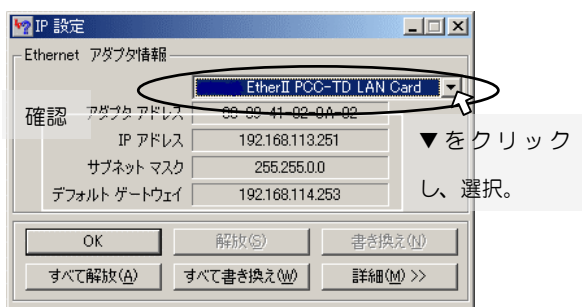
IP 設定

Ethernet アダプタ情報

EtherII PCC-TD LAN Card

確認 アダプタ アドレス 00-80-41-02-0A-02

IP アドレス 192.168.113.251

サブネット マスク 255.255.0.0

デフォルト ゲートウェイ 192.168.114.253

▼をクリックし、選択。

OK
解放(S)
書き換え(N)
すべて解放(A)
すべて書き換え(W)
詳細(M) >>